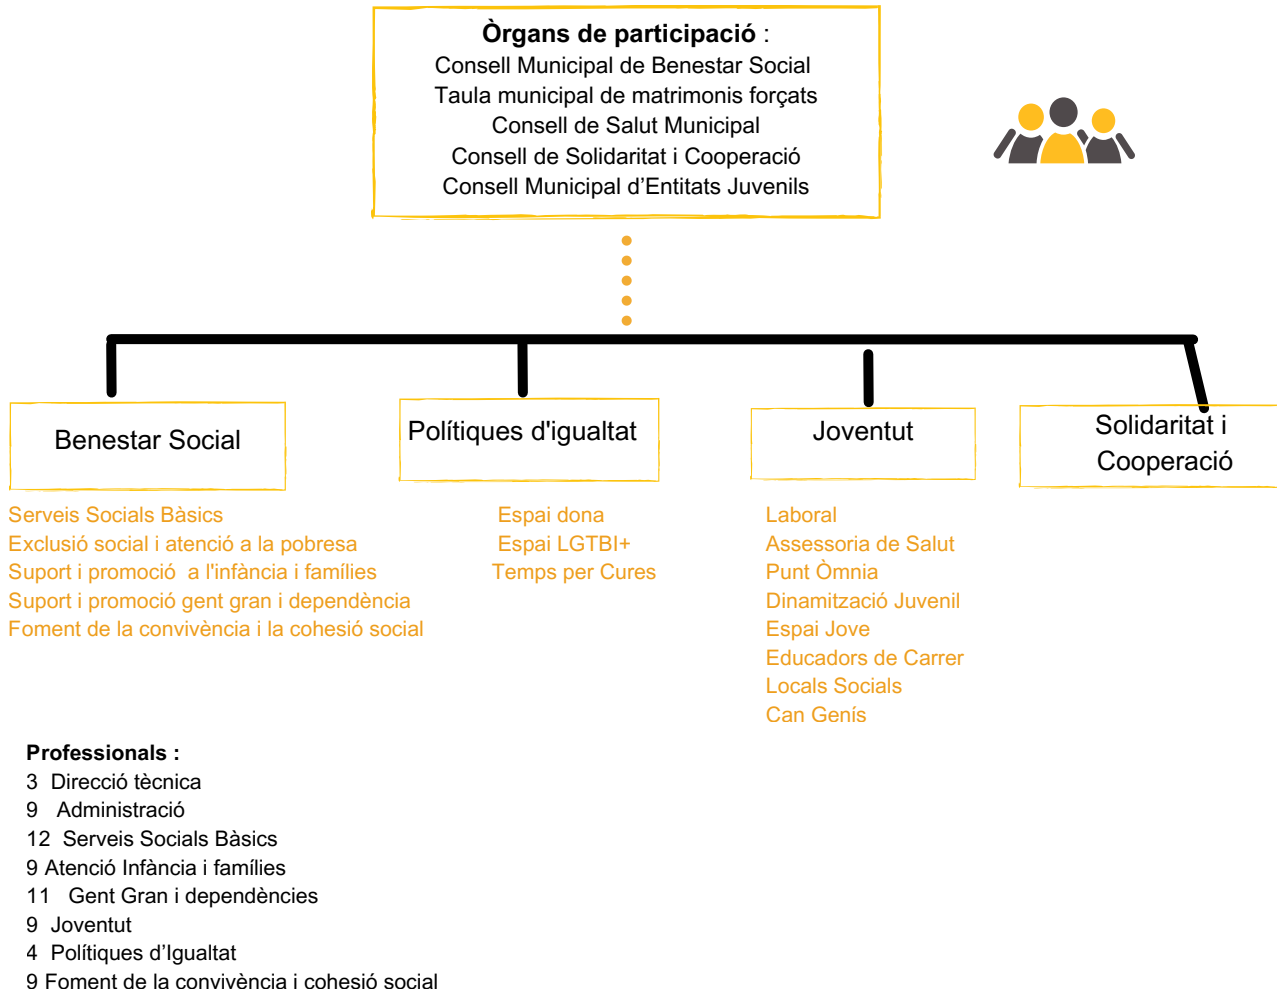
**Òrgans de participació** :
Consell Municipal de Benestar Social
Taula municipal de matrimonis forçats
Consell de Salut Municipal
Consell de Solidaritat i Cooperació
Consell Municipal d’Entitats Juvenils

Benestar Social

Serveis Socials Bàsics
Exclusió social i atenció a la pobresa
Suport i promoció a l'infància i famílies
Suport i promoció gent gran i dependència
Foment de la convivència i la cohesió social

Polítiques d'igualtat

Espai dona
Espai LGTBI+
Temps per Cures

Joventut

Laboral
Assessoria de Salut
Punt Òmnia
Dinamització Juvenil
Espai Jove
Educadors de Carrer
Locals Socials
Can Genís

Solidaritat i Cooperació

**Professionals :**
3 Direcció tècnica
9 Administració
12 Serveis Socials Bàsics
9 Atenció Infància i famílies
11 Gent Gran i dependències
9 Joventut
4 Polítiques d’Igualtat
9 Foment de la convivència i cohesió social